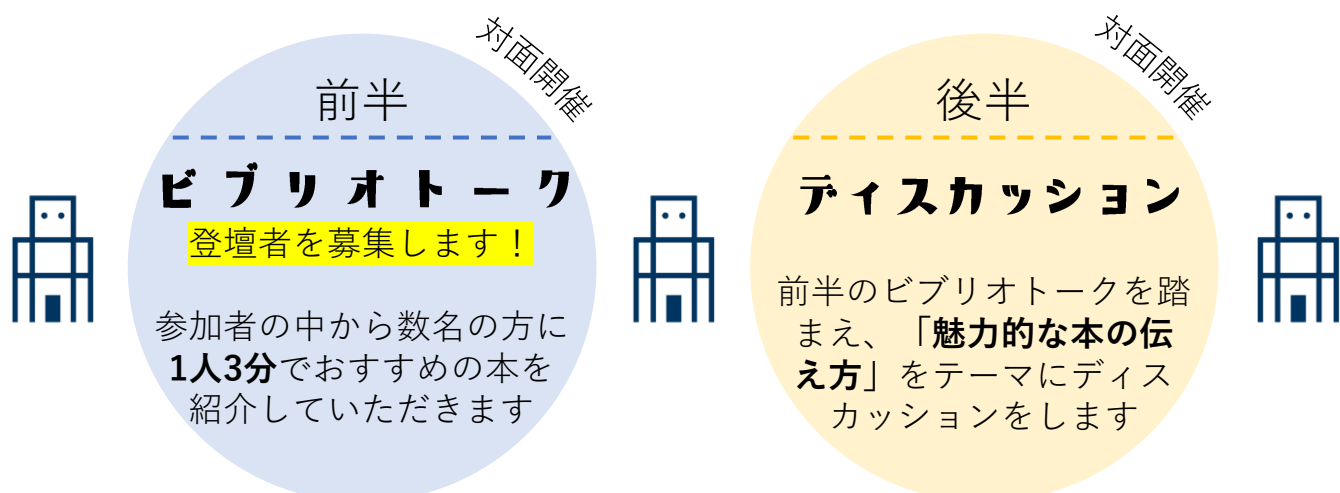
対面開催

前半

ビブリオトーク

登壇者を募集します！

参加者の中から数名の方に1人3分でおすすめの本を紹介していただきます

対面開催

後半

ディスカッション

前半のビブリオトークを踏まえ、「魅力的な本の伝え方」をテーマにディスカッションをします